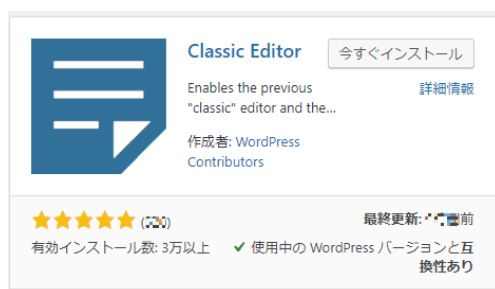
Classic Editor

今すぐインストール

Enables the previous "classic" editor and the...

詳細情報

作成者: WordPress Contributors

([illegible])

最終更新: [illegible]前

有効インストール数: 3万以上

使用中の WordPress バージョンと互換性あり